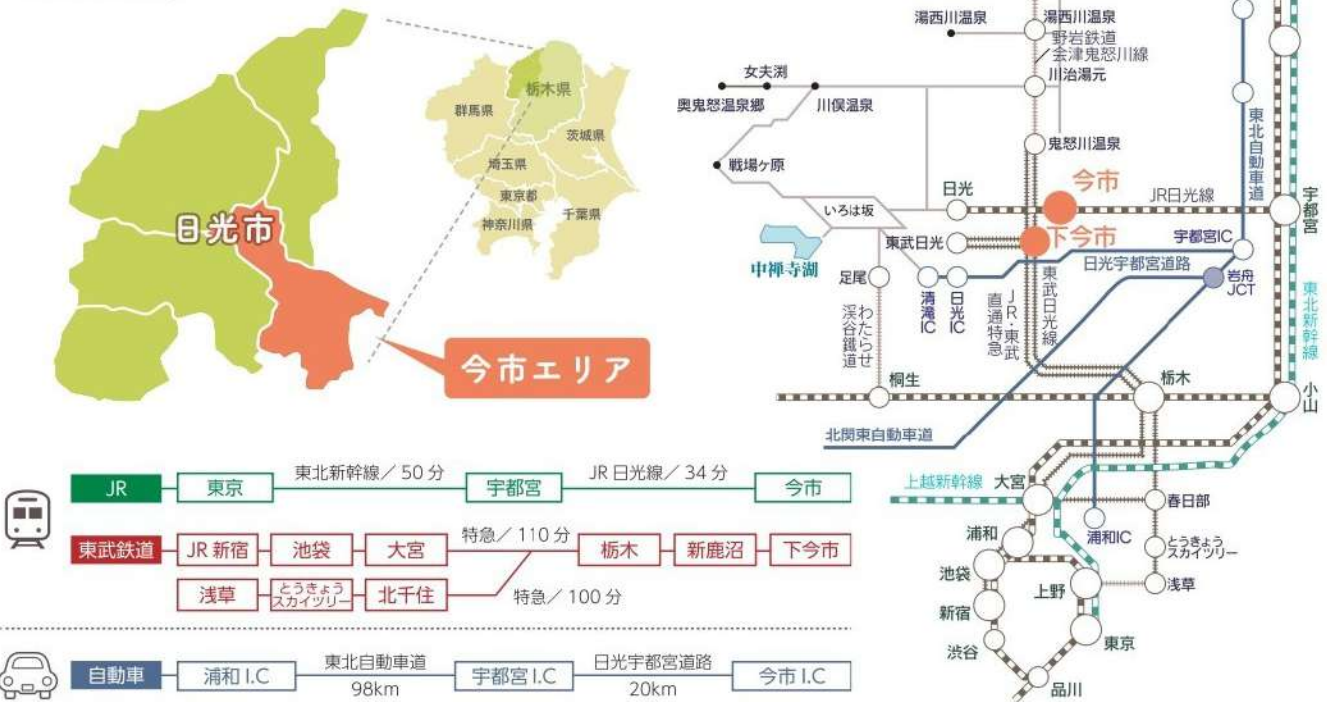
日光市

栃木県
群馬県
茨城県
埼玉県
東京都
千葉県
神奈川県

今市エリア

湯西川温泉
湯西川温泉
野岩鉄道／会津鬼怒川線
女夫渕
奥鬼怒温泉郷
川俣温泉
川治湯元
鬼怒川温泉
戦場ヶ原
日光
今市
JR日光線
いろは坂
東武日光
下今市
宇都宮IC
宇都宮
東北自動車道
中禅寺湖
日光宇都宮道路
岩舟JCT
足尾
わたらせ渓谷鐵道
清滝IC
日光IC
JR・東武直通特急
東武日光線
東北新幹線
桐生
栃木
小山
北関東自動車道
上越新幹線
大宮
春日部
浦和
浦和IC
とうきょうスカイツリー
池袋
上野
浅草
新宿
渋谷
東京
品川

JR 東京 東北新幹線／50分 宇都宮 JR日光線／34分 今市

東武鉄道 JR新宿 池袋 大宮 特急／110分 栃木 新鹿沼 下今市
浅草 とうきょうスカイツリー 北千住 特急／100分

自動車 浦和 I.C 東北自動車道 98km 宇都宮 I.C 日光宇都宮道路 20km 今市 I.C